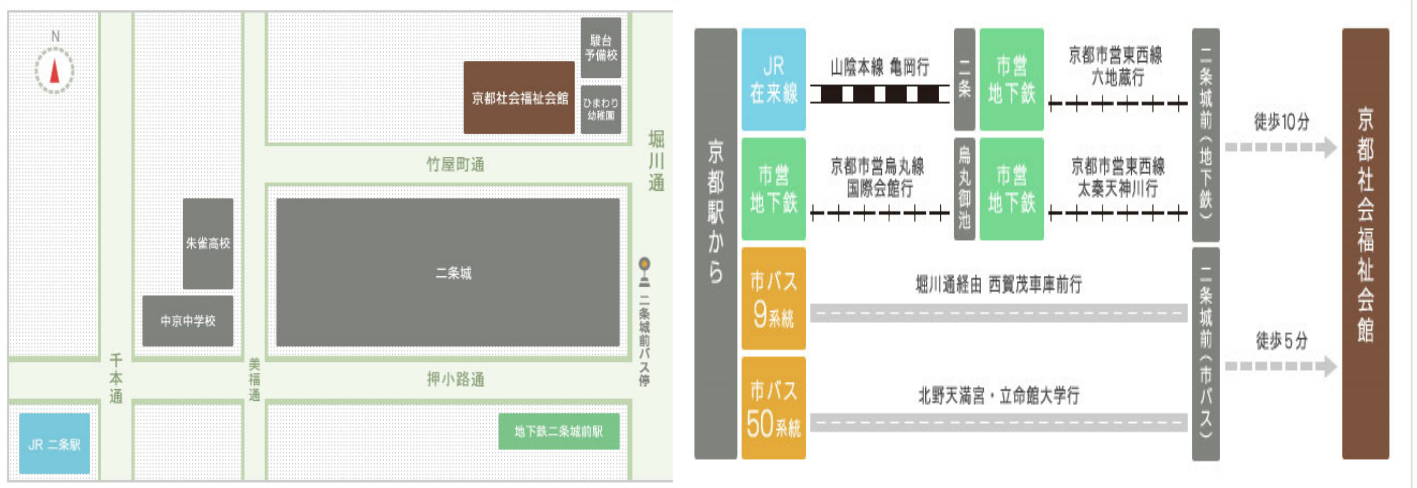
N

駿台予備校

京都社会福祉会館

ひまわり幼稚園

堀川通

竹屋町通

朱雀高校

二条城

二条城前バス停

中京中学校

千本通

美福通

押小路通

JR 二条駅

地下鉄二条城前駅

京都駅から

JR在来線

山陰本線 亀岡行

二条

市営地下鉄

京都市営東西線 六地蔵行

市営地下鉄

京都市営烏丸線 国際会館行

烏丸御池

市営地下鉄

京都市営東西線 太秦天神川行

二条城前（地下鉄）

徒歩10分

市バス9系統

堀川通経由 西賀茂車庫前行

市バス50系統

北野天満宮・立命館大学行

二条城前（市バス）

徒歩5分

京都社会福祉会館